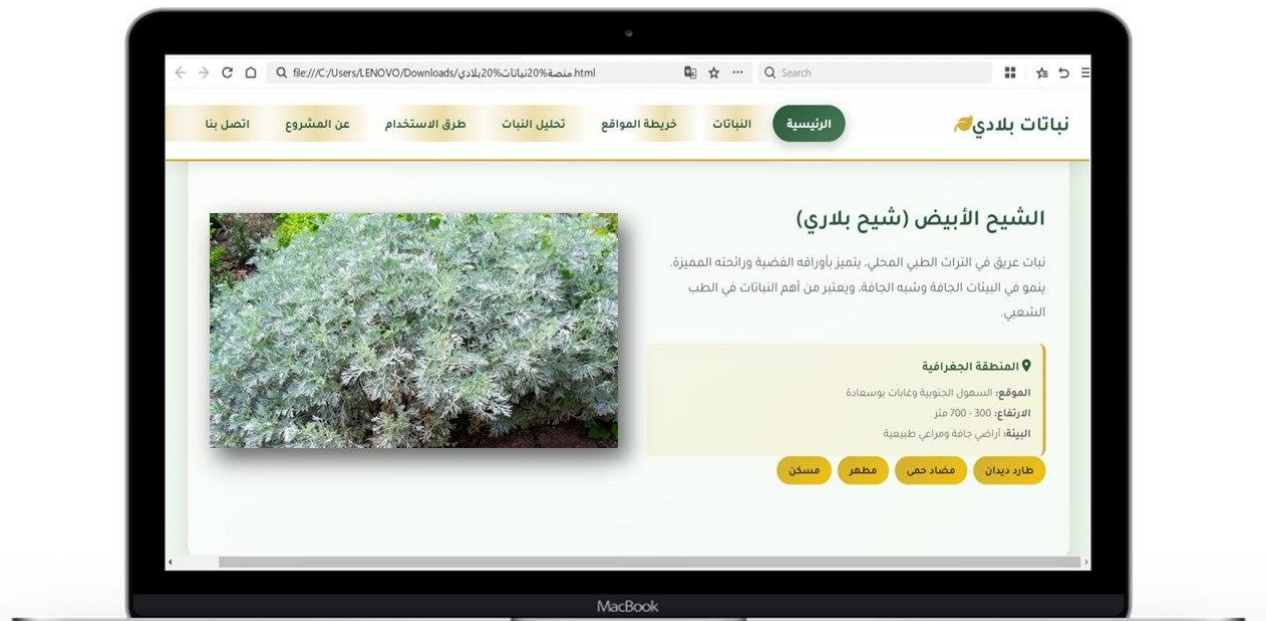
file:///C:/Users/LENOVO/Downloads/منصة%20نباتات%20بلادي.html

Search

نباتات بلادي

الرئيسية النباتات خريطة المواقع تحليل النبات طرق الاستخدام عن المشروع اتصل بنا

الشيح الأبيض (شيح بلاري)

نبات عريق في التراث الطبي المحلي، يتميز بأوراقه الفضية ورائحته المميزة. ينمو في البيئات الجافة وشبه الجافة، ويعتبر من أهم النباتات في الطب الشعبي.

المنطقة الجغرافية

الموقع: السهول الجنوبية وغابات بوسعادة
الارتفاع: 300 - 700 متر
البيئة: أراضي جافة ومراعي طبيعية

طارد ديدان مضاد حمى مطهر مسكن

MacBook